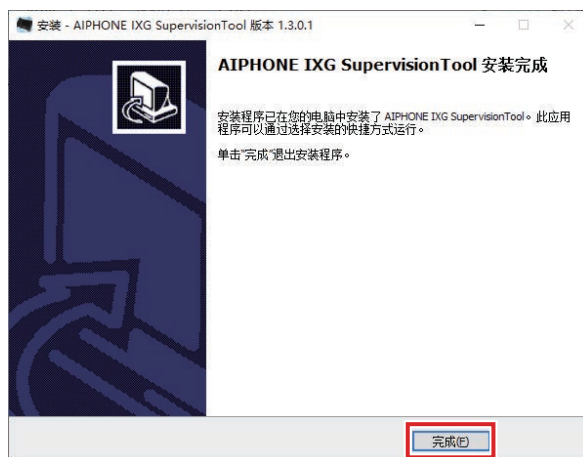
安装 - AIPHONE IXG SupervisionTool 版本 1.3.0.1

AIPHONE IXG SupervisionTool 安装完成

安装程序已在您的电脑中安装了 AIPHONE IXG SupervisionTool。此应用程序可以通过选择安装的快捷方式运行。

单击"完成"退出安装程序。

完成(F)